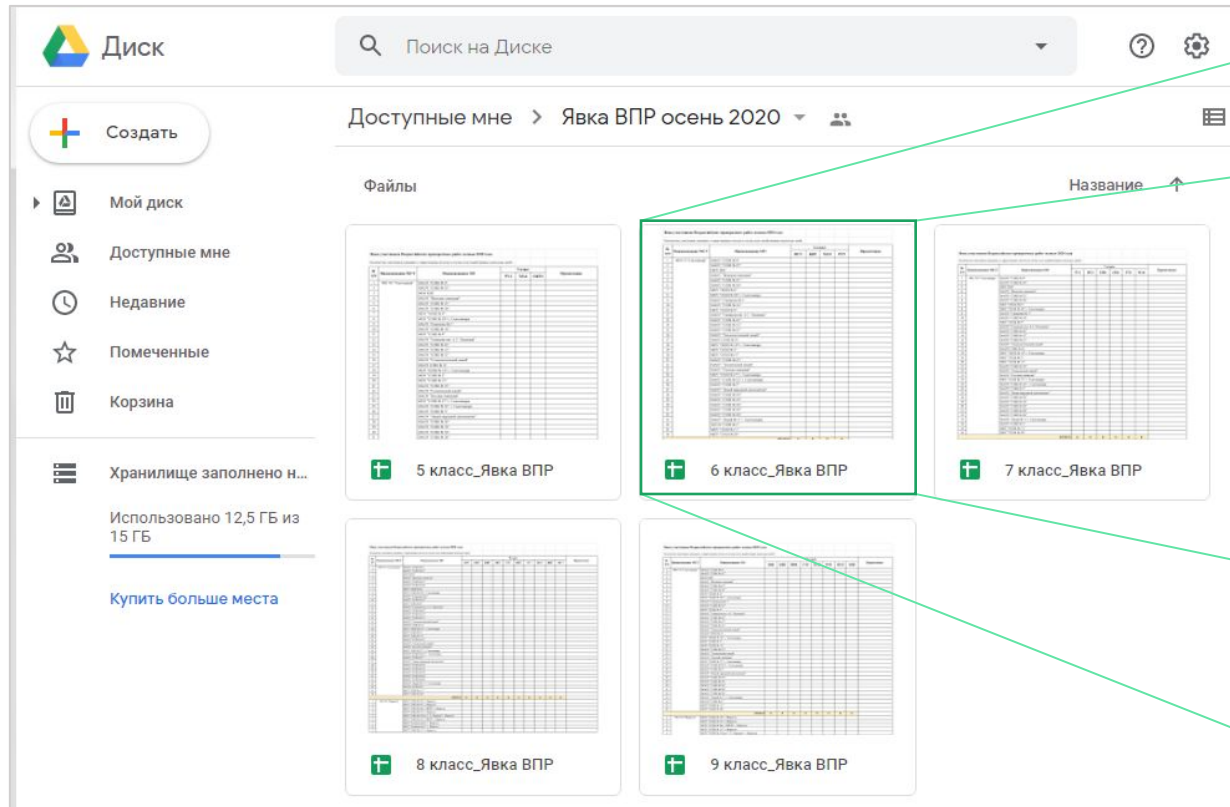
Диск

Поиск на Диске

Создать

Мой диск

Доступные мне

Недавние

Помеченные

Корзина

Хранилище заполнено н...

Использовано 12,5 ГБ из 15 ГБ

Купить больше места

Доступные мне > Явка ВПР осень 2020

Файлы

Название

5 класс_Явка ВПР

6 класс_Явка ВПР

7 класс_Явка ВПР

8 класс_Явка ВПР

9 класс_Явка ВПР